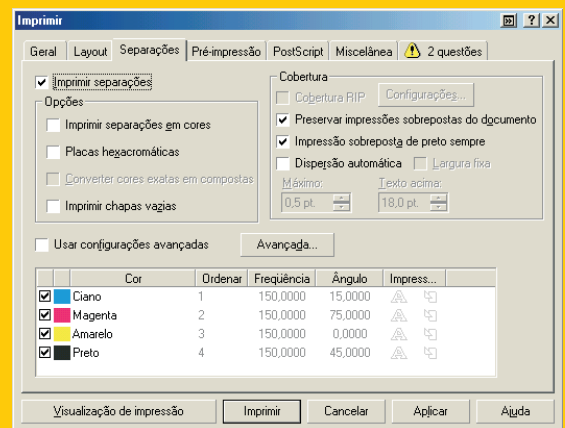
Imprimir

Geral | Layout | Separações | Pré-impressão | PostScript | Miscelânea | 2 questões

Imprimir separações

Opções

Imprimir separações em cores

Placas hexacromáticas

Converter cores exatas em compostas

Imprimir chapas vazias

Cobertura

Cobertura RIP

Configurações...

Preservar impressões sobrepostas do documento

Impressão sobreposta de preto sempre

Dispersão automática

Largura fixa

Máximo:

0,5 pt.

Texto acima:

18,0 pt.

Usar configurações avançadas

Avançada...

| | Cor | Ordenar | Freqüência | Ângulo | Impress... |
|---|---|---|---|---|---|
| ☑ | Ciano | 1 | 150,0000 | 15,0000 | |
| ☑ | Magenta | 2 | 150,0000 | 75,0000 | |
| ☑ | Amarelo | 3 | 150,0000 | 0,0000 | |
| ☑ | Preto | 4 | 150,0000 | 45,0000 | |

Visualização de impressão | Imprimir | Cancelar | Aplicar | Ajuda